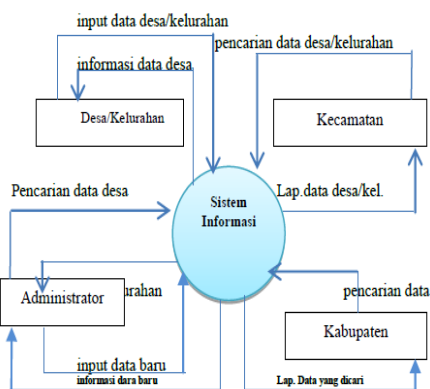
input data desa/kelurahan

informasi data desa

pencarian data desa/kelurahan

Desa/Kelurahan

Kecamatan

Pencarian data desa

Sistem Informasi

Lap.data desa/kel.

Administrator

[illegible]urahan

pencarian data

Kabupaten

input data baru

informasi dara baru

Lap. Data yang dicari